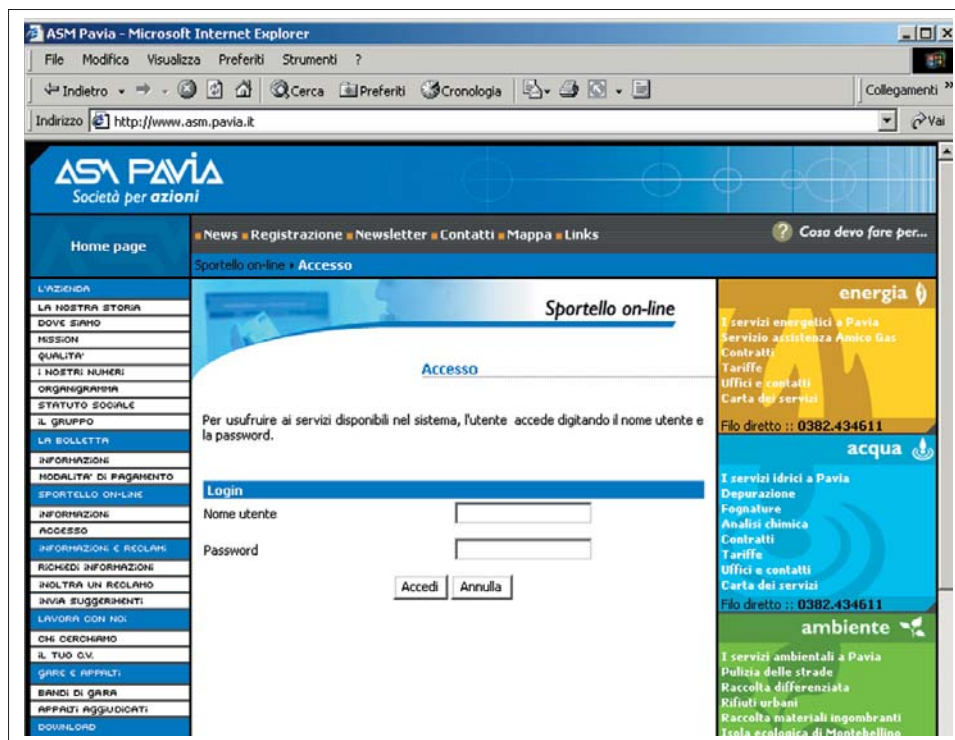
ASM Pavia - Microsoft Internet Explorer

File Modifica Visualizza Preferiti Strumenti ?

Indietro Cerca Preferiti Cronologia Collegamenti

Indirizzo http://www.asm.pavia.it Vai

ASM PAVIA
Società per azioni

Home page

News Registrazione Newsletter Contatti Mappa Links

Cosa devo fare per...

Sportello on-line ▸ Accesso

L'AZIENDA
LA NOSTRA STORIA
DOVE SIAMO
MISSION
QUALITA'
I NOSTRI NUMERI
ORGANIGRAMMA
STATUTO SOCIALE
IL GRUPPO
LA BOLLETTA
INFORMAZIONI
MODALITA' DI PAGAMENTO
SPORTELLO ON-LINE
INFORMAZIONI
ACCESSO
INFORMAZIONI E RECLAMI
RICHIEDI INFORMAZIONI
INOLTRA UN RECLAMO
INVIA SUGGERIMENTI
LAVORA CON NOI
CHI CERCHIAMO
IL TUO C.V.
GARE E APPALTI
BANDI DI GARA
APPALTI AGGIUDICATI
DOWNLOAD

Sportello on-line

Accesso

Per usufruire ai servizi disponibili nel sistema, l'utente accede digitando il nome utente e la password.

Login
Nome utente
Password

Accedi Annulla

energia
I servizi energetici a Pavia
Servizio assistenza Amico Gas
Contratti
Tariffe
Uffici e contatti
Carta dei servizi
Filo diretto :: 0382.434611

acqua
I servizi idrici a Pavia
Depurazione
Fognature
Analisi chimica
Contratti
Tariffe
Uffici e contatti
Carta dei servizi
Filo diretto :: 0382.434611

ambiente
I servizi ambientali a Pavia
Pulizia delle strade
Raccolta differenziata
Rifiuti urbani
Raccolta materiali ingombranti
Isola ecologica di Montebellino